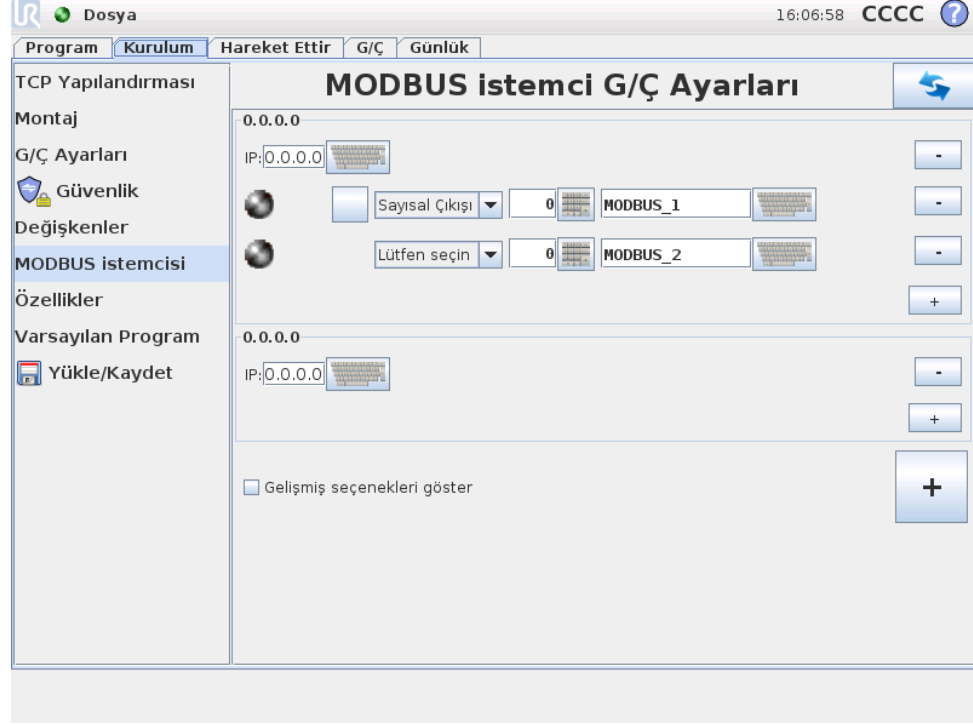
Dosya

16:06:58 CCCC ?

Program | Kurulum | Hareket Ettir | G/Ç | Günlük

TCP Yapılandırması
Montaj
G/Ç Ayarları
Güvenlik
Değişkenler
MODBUS istemcisi
Özellikler
Varsayılan Program
Yükle/Kaydet

MODBUS istemci G/Ç Ayarları

0.0.0.0
IP: 0.0.0.0
-
Sayısal Çıkışı 0 MODBUS_1 -
Lütfen seçin 0 MODBUS_2 -
+

0.0.0.0
IP: 0.0.0.0
-
+

Gelişmiş seçenekleri göster
+